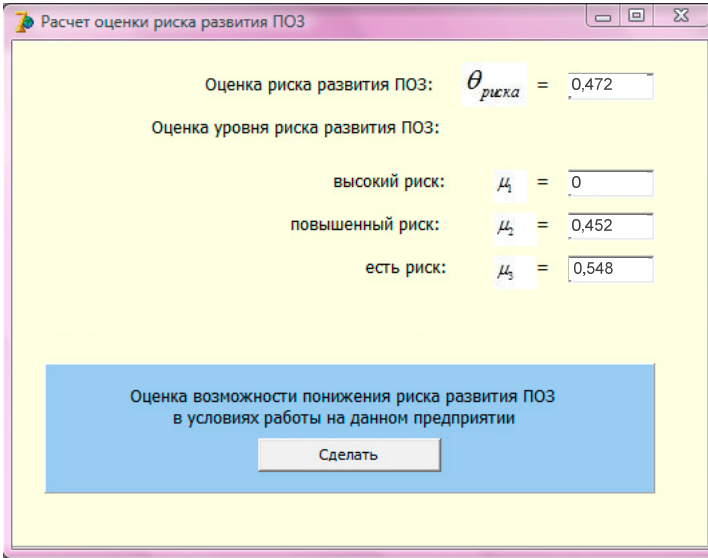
Расчет оценки риска развития ПОЗ

Оценка риска развития ПОЗ: $\theta_{риска}$ = 0,472

Оценка уровня риска развития ПОЗ:

высокий риск: $\mu_1$ = 0

повышенный риск: $\mu_2$ = 0,452

есть риск: $\mu_3$ = 0,548

Оценка возможности понижения риска развития ПОЗ в условиях работы на данном предприятии

Сделать